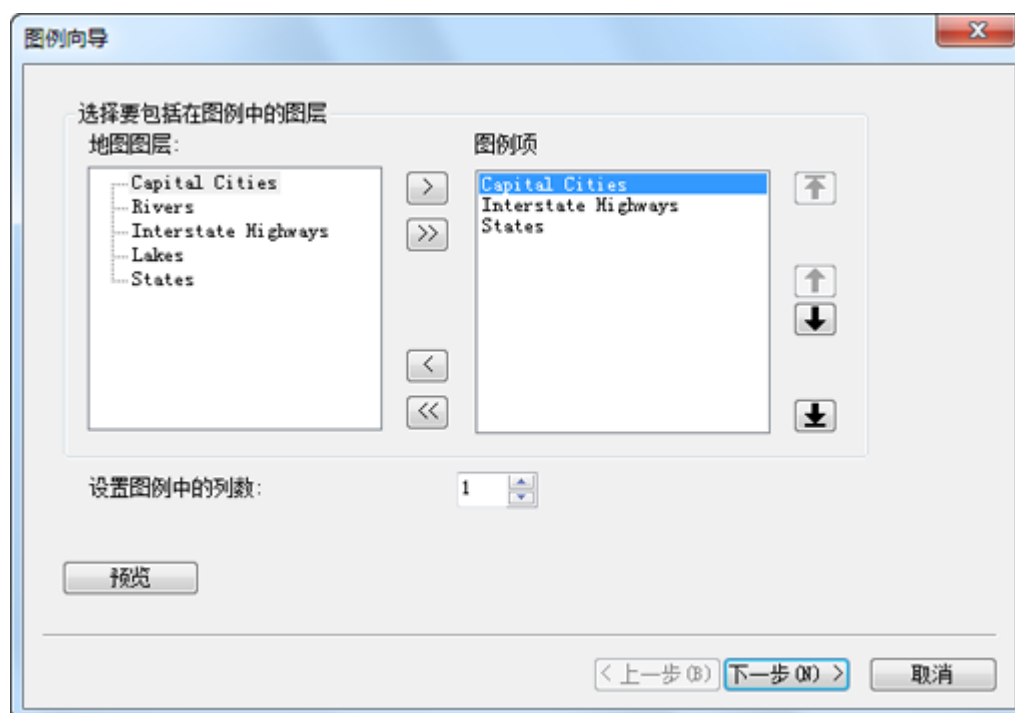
图例向导

选择要包括在图例中的图层

地图图层:

Capital Cities
Rivers
Interstate Highways
Lakes
States

>
>>
<
<<

图例项

Capital Cities
Interstate Highways
States

设置图例中的列数: 1

预览

< 上一步(B)  下一步(N) >  取消